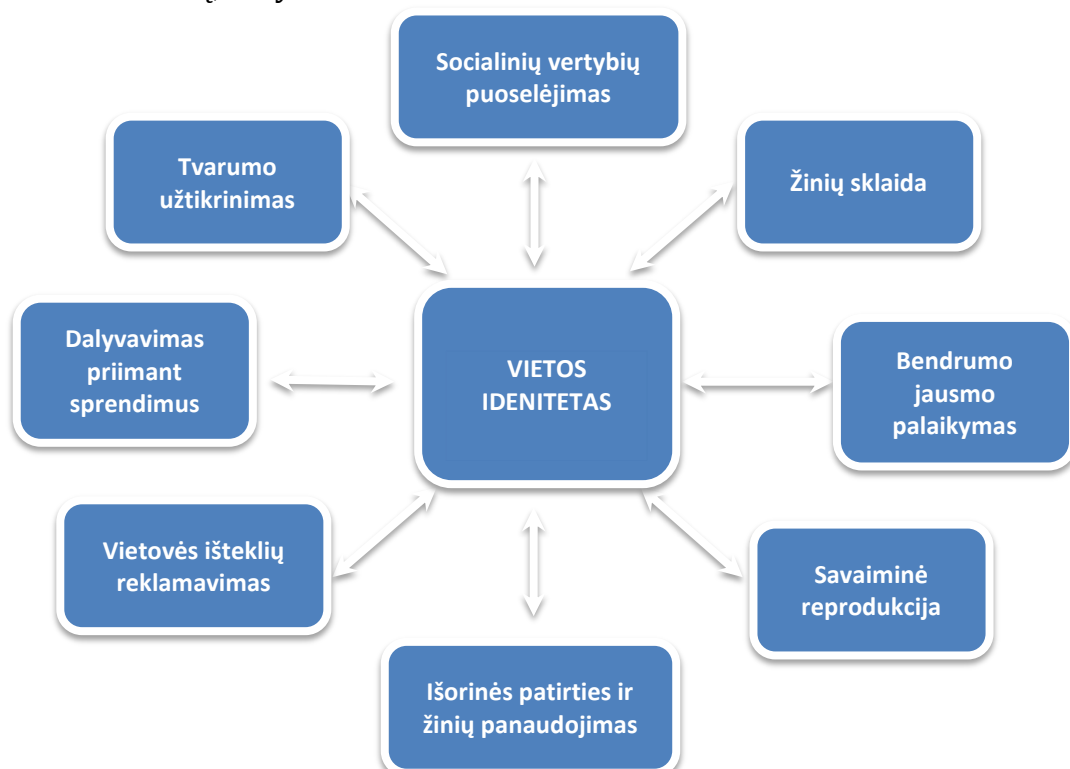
Socialinių vertybių puoselėjimas

Tvarumo užtikrinimas

Žinių sklaida

Dalyvavimas priimant sprendimus

VIETOS IDENITETAS

Bendrumo jausmo palaikymas

Vietovės išteklių reklamavimas

Savaiminė reprodukcija

Išorinės patirties ir žinių panaudojimas